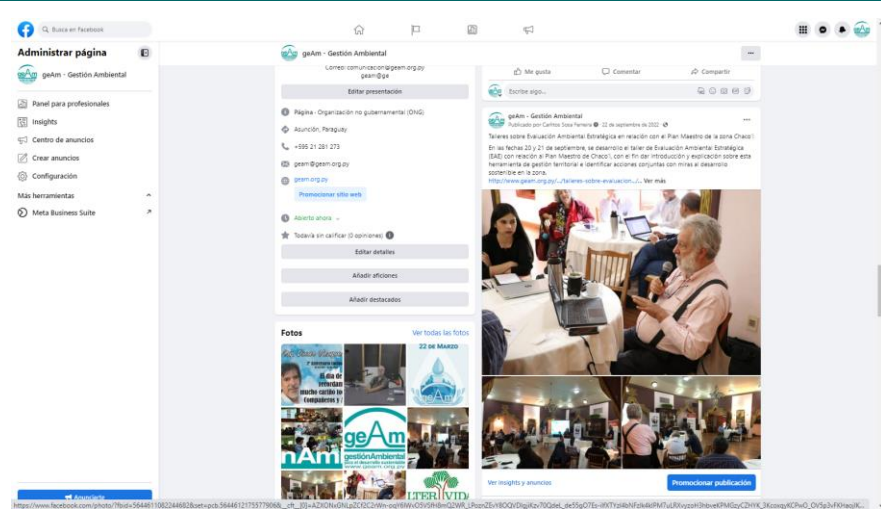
Busca en Facebook

Administrar página

geAm - Gestión Ambiental

Panel para profesionales
Insights
Centro de anuncios
Crear anuncios
Configuración

Más herramientas
Meta Business Suite

Anunciarte

geAm - Gestión Ambiental

correo: comunicacion@geam.org.py
geam@ge

Editar presentación

Página · Organización no gubernamental (ONG)
Asunción, Paraguay
+595 21 281 273
geam@geam.org.py
geam.org.py
Promocionar sitio web
Abierto ahora
Todavía sin calificar (0 opiniones)

Editar detalles
Añadir aficiones
Añadir destacados

Fotos
Ver todas las fotos

22 de Marzo

geAm
gestiónAmbiental
nAm
ITERVIDA

Me gusta
Comentar
Compartir
Escribe algo...

geAm - Gestión Ambiental
Publicado por Carlitos Sosa Ferreira · 22 de septiembre de 2022

Talleres sobre Evaluación Ambiental Estratégica en relación con el Plan Maestro de la zona Chaco I

En las fechas 20 y 21 de septiembre, se desarrolló el taller de Evaluación Ambiental Estratégica (EAE) con relación al Plan Maestro de Chaco I, con el fin dar introducción y explicación sobre esta herramienta de gestión territorial e identificar acciones conjuntas con miras al desarrollo sostenible en la zona.
http://www.geam.org.py/.../talleres-sobre-evaluacion.../ ... Ver más

Ver insights y anuncios
Promocionar publicación

https://www.facebook.com/photo/?fbid=564461108224468&set=pcb.564461217557790&__cft__[0]=AZXONxGNLpZfC8C2nWn-oqH6WvO5V5fH8mQ2WR_tRoznZEvY8OQYDlgjiKzv70QdeL_de55gO7Es-tfXTYzl4bNFzJk4kPM7uLRXvyzoH3hbveKPMGzyCZHYK_3Kcoxgy